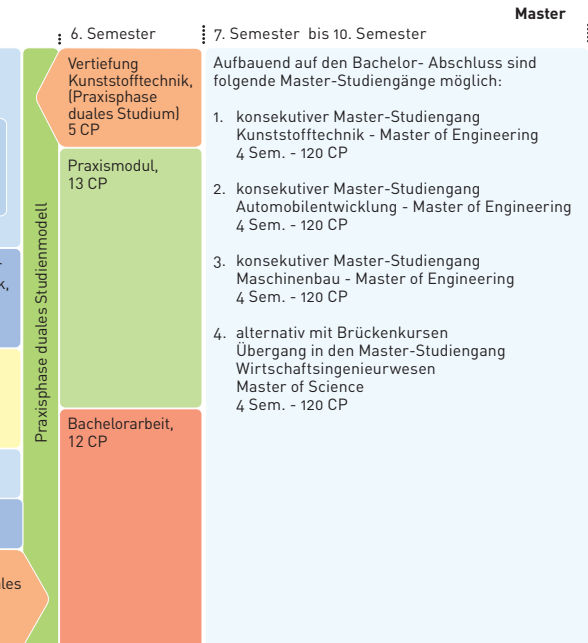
Master

6. Semester

7. Semester bis 10. Semester

Vertiefung Kunststofftechnik, (Praxisphase duales Studium) 5 CP

Praxismodul, 13 CP

Praxisphase duales Studienmodell

Bachelorarbeit, 12 CP

Aufbauend auf den Bachelor- Abschluss sind folgende Master-Studiengänge möglich:

1. konsekutiver Master-Studiengang Kunststofftechnik - Master of Engineering 4 Sem. - 120 CP

2. konsekutiver Master-Studiengang Automobilentwicklung - Master of Engineering 4 Sem. - 120 CP

3. konsekutiver Master-Studiengang Maschinenbau - Master of Engineering 4 Sem. - 120 CP

4. alternativ mit Brückenkursen Übergang in den Master-Studiengang Wirtschaftsingenieurwesen Master of Science 4 Sem. - 120 CP

k,

les